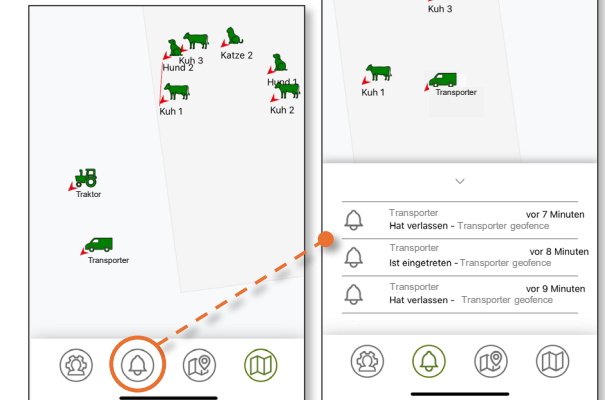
Kuh 3
Hund 2
Katze 2
Hund 1
Kuh 1
Kuh 2
Traktor
Transporter

Kuh 3
Kuh 1
Transporter

Transporter
Hat verlassen - Transporter geofence
vor 7 Minuten

Transporter
Ist eingetreten - Transporter geofence
vor 8 Minuten

Transporter
Hat verlassen - Transporter geofence
vor 9 Minuten